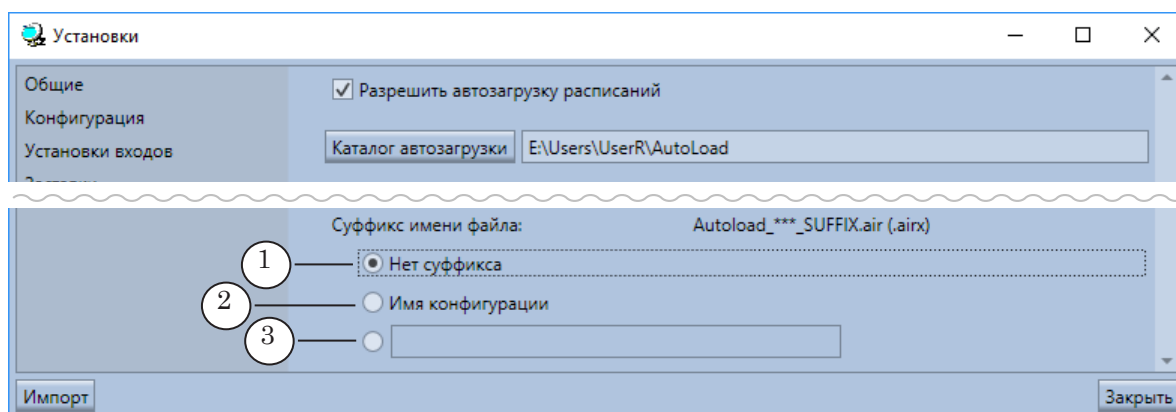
Установки

Общие
Конфигурация
Установки входов
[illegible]

Разрешить автозагрузку расписаний

Каталог автозагрузки E:\Users\UserR\AutoLoad

Суффикс имени файла: Autoload_***_SUFFIX.air (.airx)

1 Нет суффикса
2 Имя конфигурации
3

Импорт
Закрыть